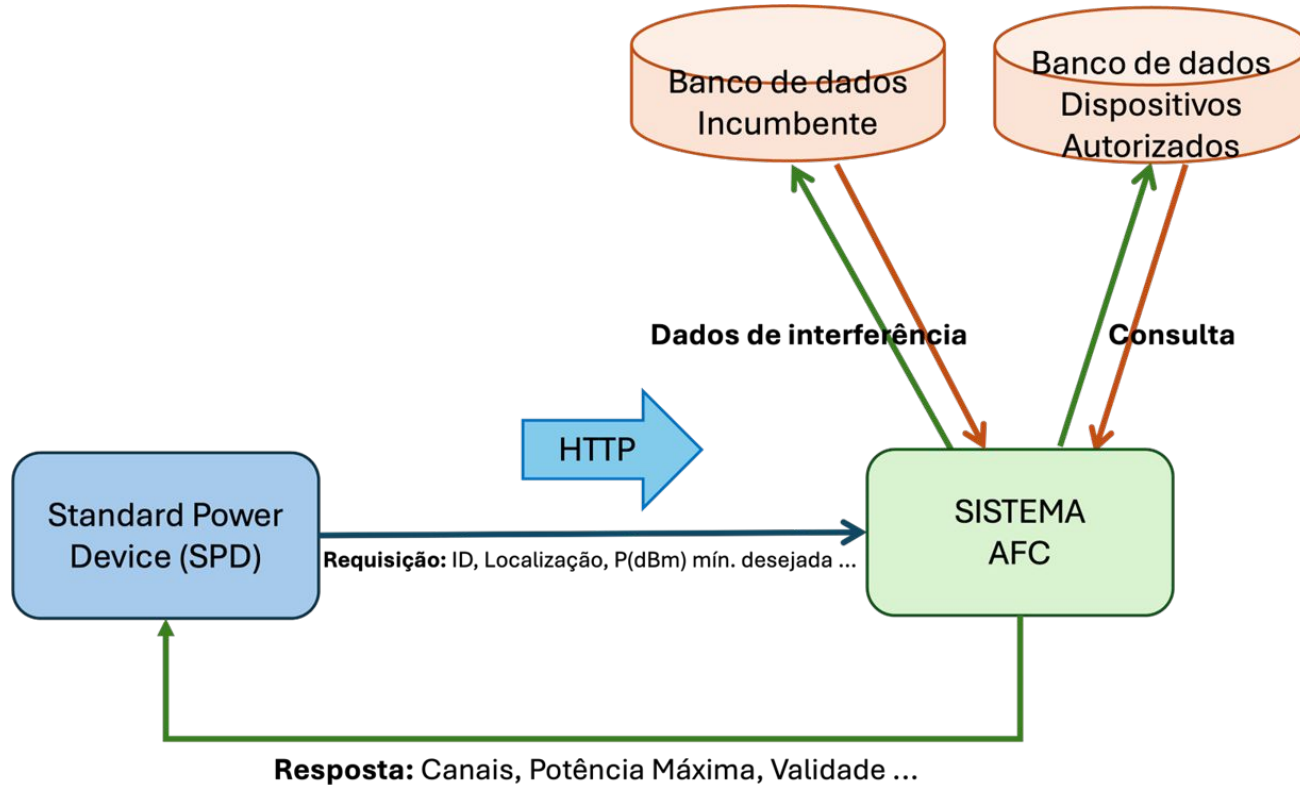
Banco de dados Incumbente

Banco de dados Dispositivos Autorizados

Dados de interferência

Consulta

HTTP

Standard Power Device (SPD)

Requisição: ID, Localização, P(dBm) mín. desejada ...

SISTEMA AFC

Resposta: Canais, Potência Máxima, Validade ...